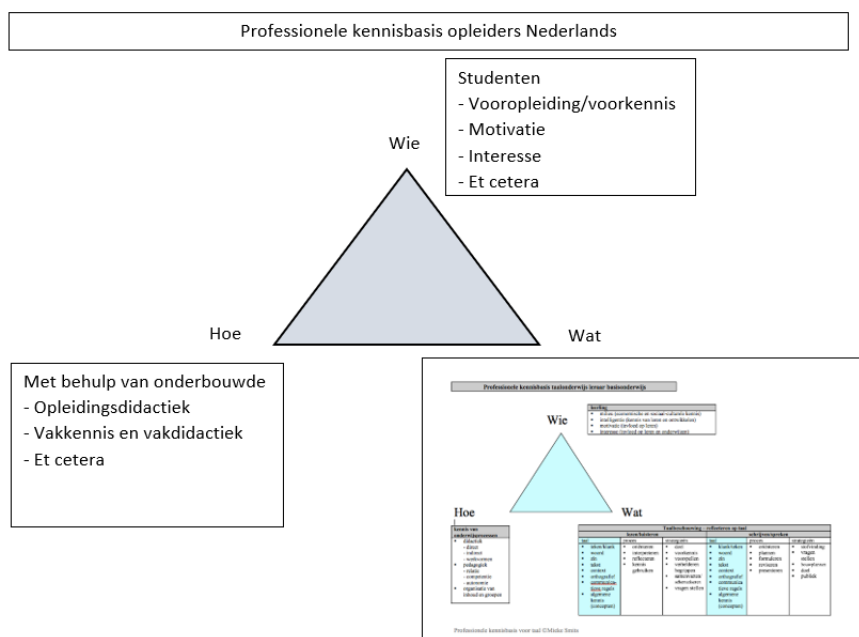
Professionele kennisbasis opleiders Nederlands

Studenten
- Vooropleiding/voorkennis
- Motivatie
- Interesse
- Et cetera

Wie

Hoe

Wat

Met behulp van onderbouwde
- Opleidingsdidactiek
- Vakkennis en vakdidactiek
- Et cetera

Professionele kennisbasis taalonderwijs leraar basisonderwijs

leerling
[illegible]

Wie

Hoe

Wat

Kennis van onderwijsprocessen
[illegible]

Taalonderwijs - reflecteren op taal
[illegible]

Professionele kennisbasis voor taal ©Mieke Smits